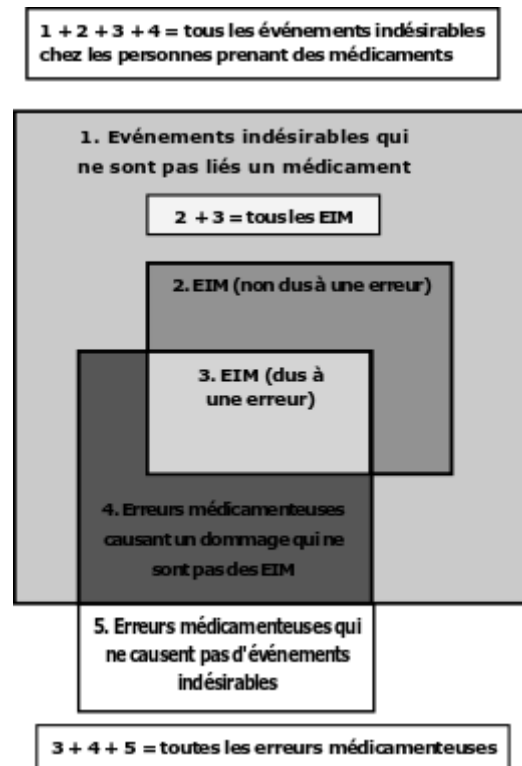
1 + 2 + 3 + 4 = tous les événements indésirables chez les personnes prenant des médicaments

1. Evénements indésirables qui ne sont pas liés un médicament

2 + 3 = tous les EIM

2. EIM (non dus à une erreur)

3. EIM (dus à une erreur)

4. Erreurs médicamenteuses causant un dommage qui ne sont pas des EIM

5. Erreurs médicamenteuses qui ne causent pas d'événements indésirables

3 + 4 + 5 = toutes les erreurs médicamenteuses